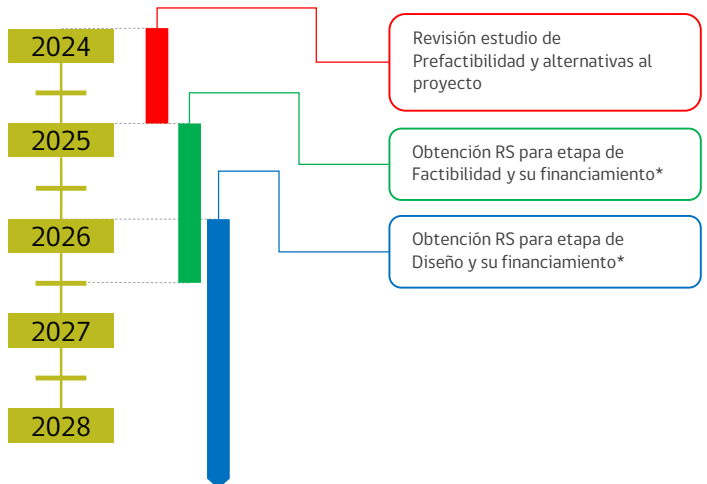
2024
2025
2026
2027
2028

Revisión estudio de Prefactibilidad y alternativas al proyecto

Obtención RS para etapa de Factibilidad y su financiamiento*

Obtención RS para etapa de Diseño y su financiamiento*